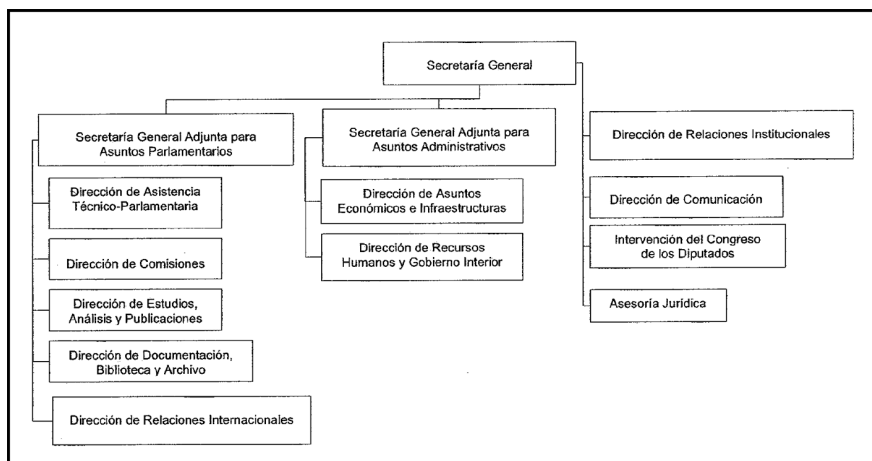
Secretaría General

Secretaría General Adjunta para Asuntos Parlamentarios

Dirección de Asistencia Técnico-Parlamentaria

Dirección de Comisiones

Dirección de Estudios, Análisis y Publicaciones

Dirección de Documentación, Biblioteca y Archivo

Dirección de Relaciones Internacionales

Secretaría General Adjunta para Asuntos Administrativos

Dirección de Asuntos Económicos e Infraestructuras

Dirección de Recursos Humanos y Gobierno Interior

Dirección de Relaciones Institucionales

Dirección de Comunicación

Intervención del Congreso de los Diputados

Asesoría Jurídica